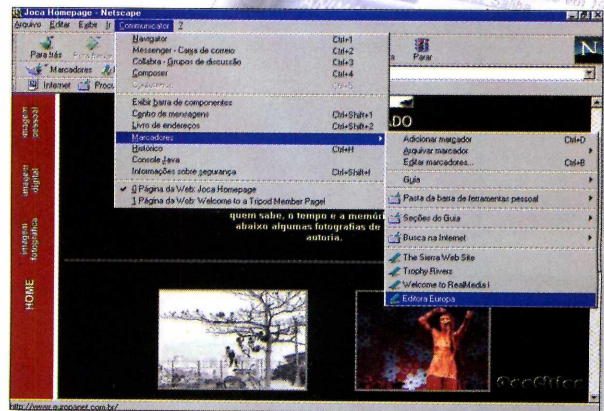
Joca Homepage - Netscape
Arquivo Editar Exibir Ir Communicator ?
Para trás
Marcadores
Internet
Parar
Navigator Ctrl+1
Messenger - Caixa de correio Ctrl+2
Collabra - Grupos de discussão Ctrl+3
Composer Ctrl+4
Conference Ctrl+5
Exibir barra de componentes
Centro de mensagem Ctrl+Shift+1
Livro de endereços Ctrl+Shift+2
Marcadores
Histórico Ctrl+H
Console Java
Informações sobre segurança Ctrl+Shift+I
0 Página da Web: Joca Homepage
1 Página da Web: Welcome to a Tripod Member Page!
Adicionar marcador Ctrl+D
Arquivar marcador
Editar marcadores... Ctrl+B
Guia
Pasta da barra de ferramentas pessoal
Seções do Guia
Busca na Internet
The Sierra Web Site
Trophy Rivers
Welcome to RealMedia!
Editora Europa
imagem pessoal
imagem digital
imagem fotográfica
HOME
ADO
quem sabe, o tempo e a memóri
abaixo algumas fotografias de
autoria.
http://www.e-zoonet.com.br/